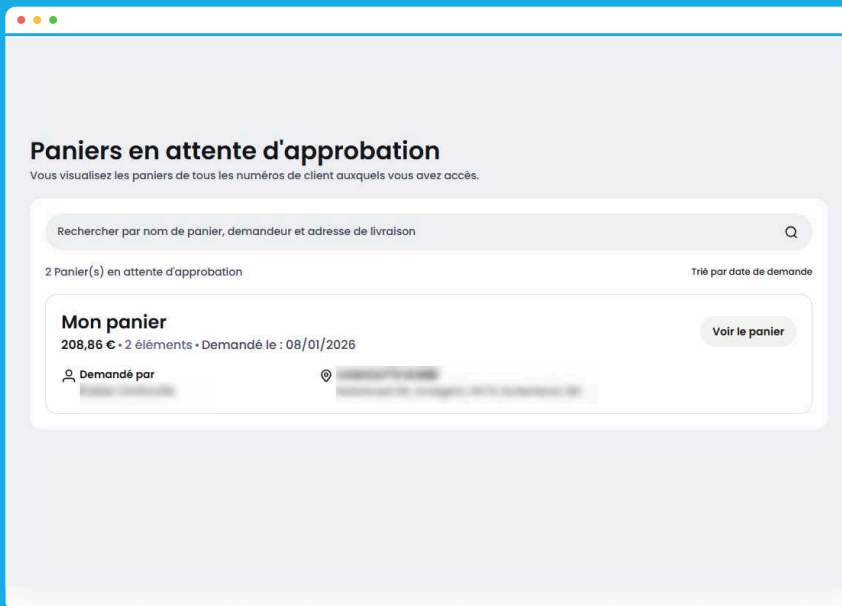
Paniers en attente d'approbation

Vous visualisez les paniers de tous les numéros de client auxquels vous avez accès.

Rechercher par nom de panier, demandeur et adresse de livraison

2 Panier(s) en attente d'approbation

Trié par date de demande

Mon panier

208,86 € • 2 éléments • Demandé le : 08/01/2026

Voir le panier

Demandé par

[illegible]

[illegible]

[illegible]